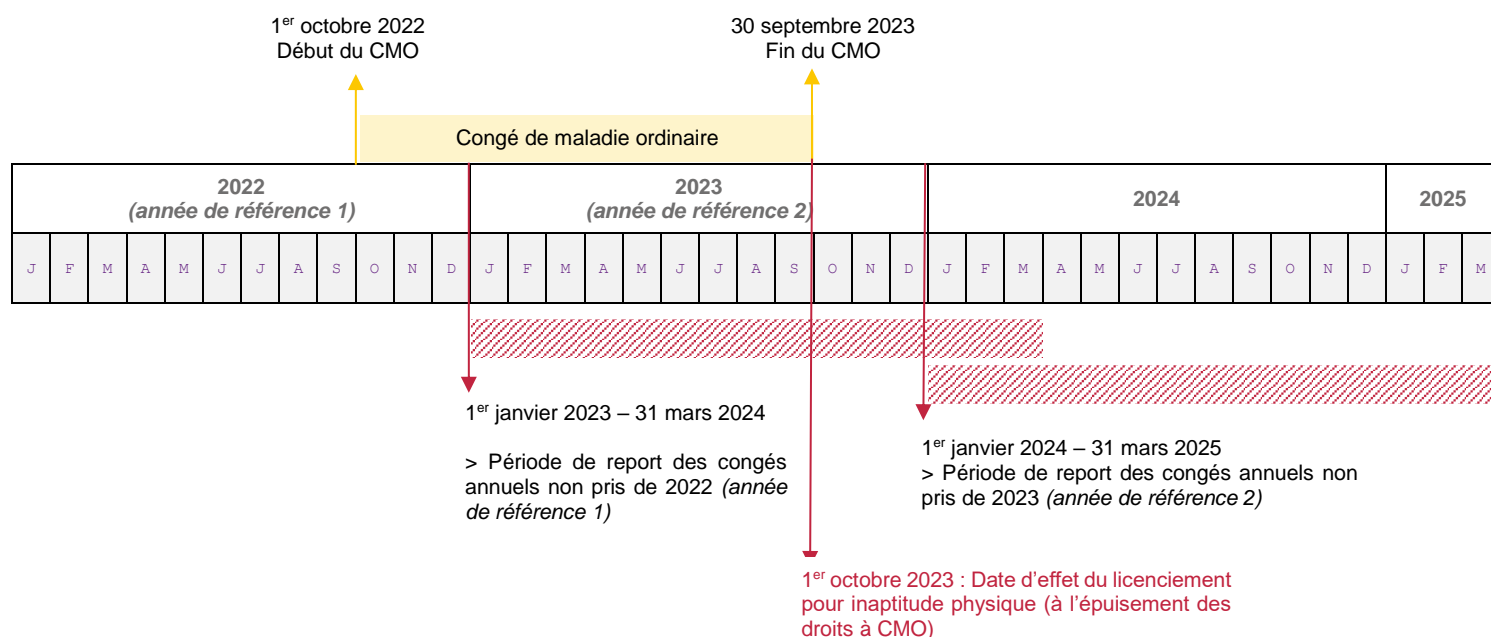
1$^{er}$ octobre 2022
Début du CMO

30 septembre 2023
Fin du CMO

Congé de maladie ordinaire

| 2022 *(année de référence 1)* | | | | | | | | | | | | 2023 *(année de référence 2)* | | | | | | | | | | | | 2024 | | | | | | | | | | | | 2025 | | |
|---|---|---|---|---|---|---|---|---|---|---|---|---|---|---|---|---|---|---|---|---|---|---|---|---|---|---|---|---|---|---|---|---|---|---|---|---|---|---|
| J | F | M | A | M | J | J | A | S | O | N | D | J | F | M | A | M | J | J | A | S | O | N | D | J | F | M | A | M | J | J | A | S | O | N | D | J | F | M |

1$^{er}$ janvier 2023 – 31 mars 2024

> Période de report des congés annuels non pris de 2022 *(année de référence 1)*

1$^{er}$ janvier 2024 – 31 mars 2025
> Période de report des congés annuels non pris de 2023 *(année de référence 2)*

1$^{er}$ octobre 2023 : Date d'effet du licenciement pour inaptitude physique (à l'épuisement des droits à CMO)